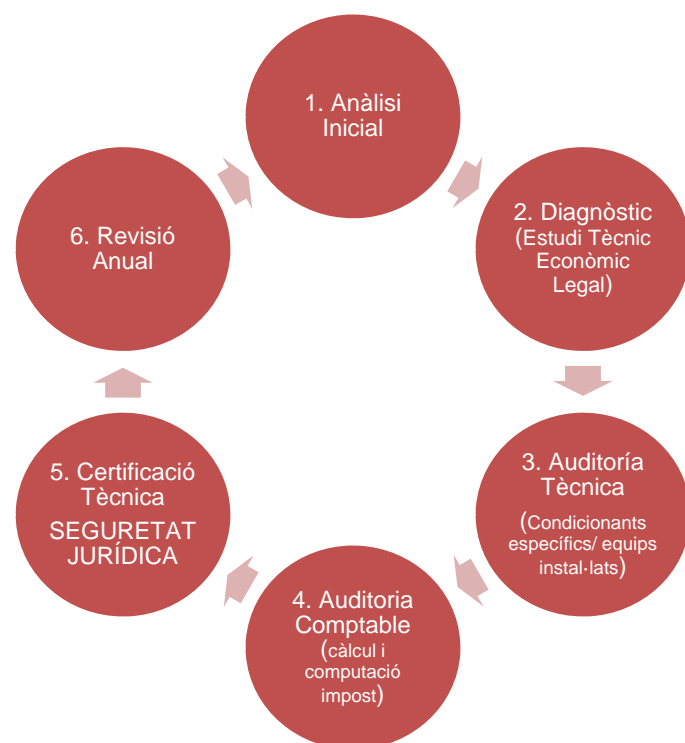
1. Anàlisi Inicial

2. Diagnòstic (Estudi Tècnic Econòmic Legal)

3. Auditoría Tècnica (Condicionants específics/ equips instal·lats)

4. Auditoria Comptable (càlcul i computació impost)

5. Certificació Tècnica SEGURETAT JURÍDICA

6. Revisió Anual